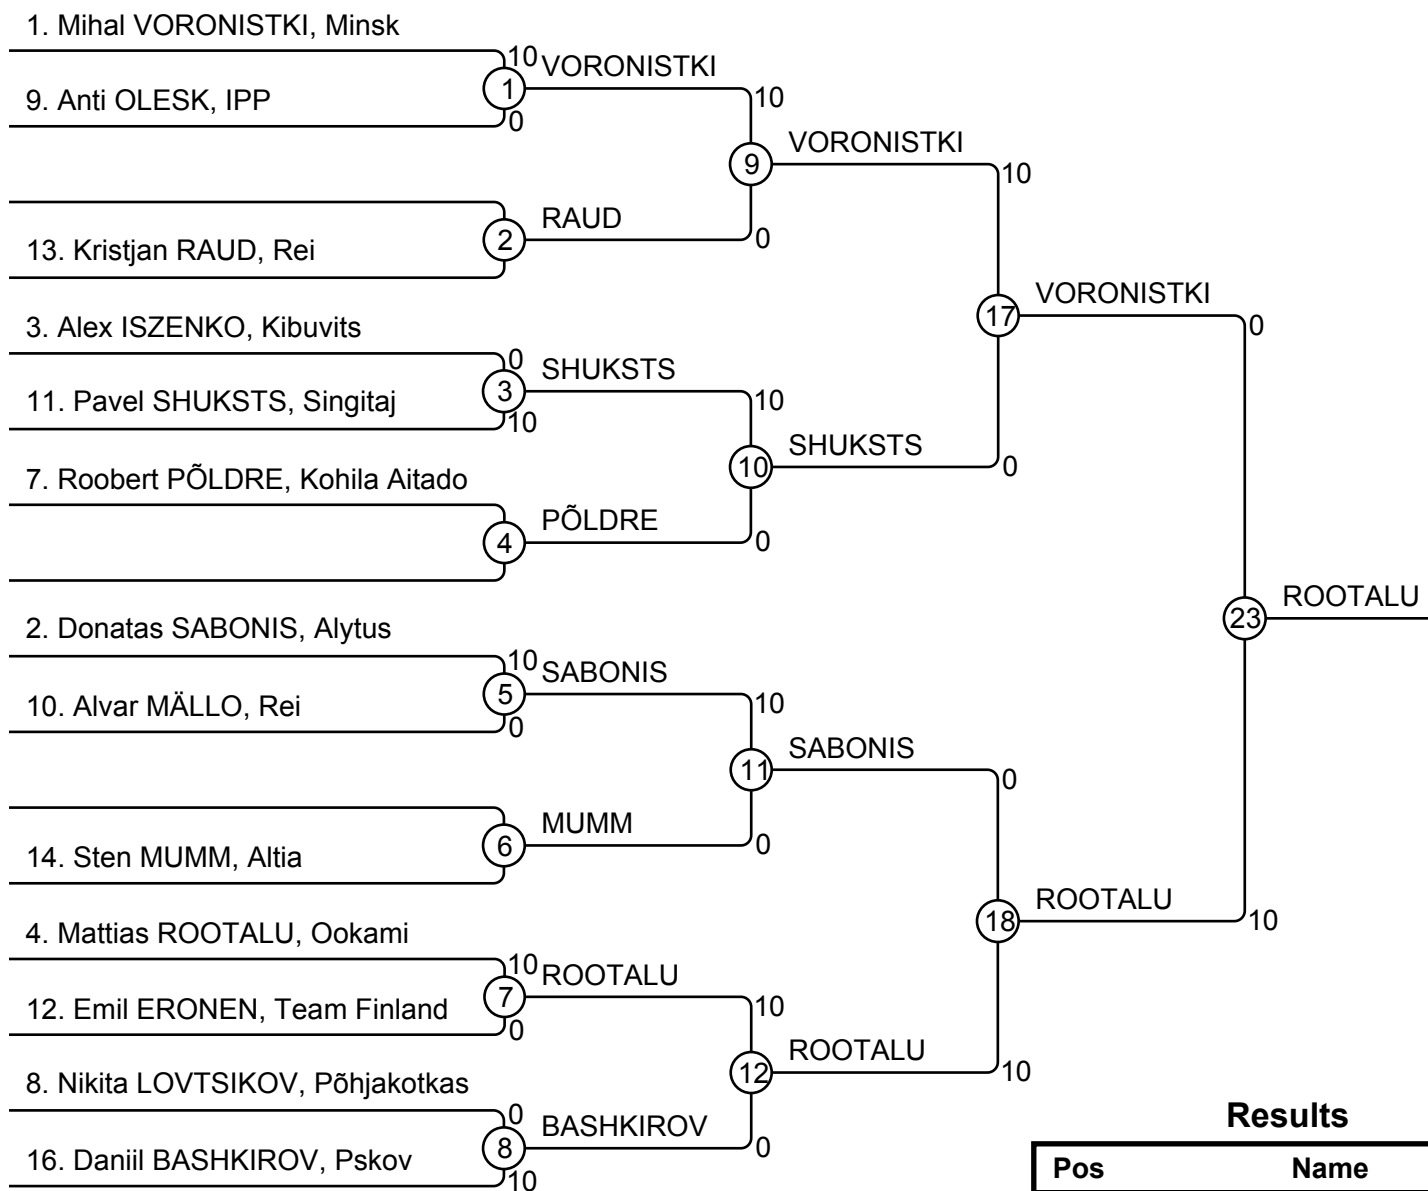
1. Mihal VORONISTKI, Minsk

10

1

VORONISTKI

9. Anti OLESK, IPP

0

10

9

VORONISTKI

10

RAUD

2

13. Kristjan RAUD, Rei

0

17

VORONISTKI

3. Alex ISZENKO, Kibuvits

0

0

3

SHUKSTS

11. Pavel SHUKSTS, Singitaj

10

10

10

SHUKSTS

7. Roobert PÕLDRE, Kohila Aitado

0

PÕLDRE

4

0

2. Donatas SABONIS, Alytus

23

ROOTALU

10

5

SABONIS

10. Alvar MÄLLO, Rei

0

10

11

SABONIS

0

MUMM

6

14. Sten MUMM, Altia

0

18

ROOTALU

4. Mattias ROOTALU, Ookami

10

10

7

ROOTALU

12. Emil ERONEN, Team Finland

0

10

12

ROOTALU

8. Nikita LOVTSIKOV, Põhjakotkas

10

0

BASHKIROV

8

16. Daniil BASHKIROV, Pskov

0

10

Results

| Pos | Name |
|---|---|